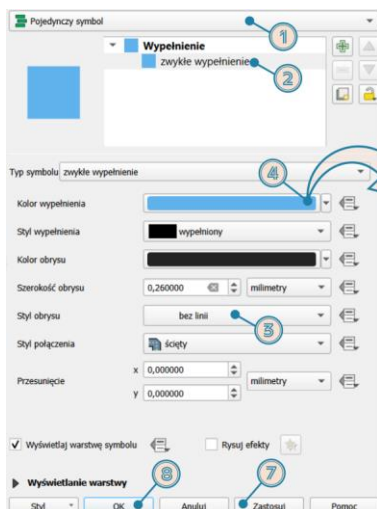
Pojedynczy symbol
1
Wypełnienie
zwykłe wypełnienie
2
Typ symbolu zwykłe wypełnienie
4
Kolor wypełnienia
Styl wypełnienia
wypełniony
Kolor obrysu
Szerokość obrysu
0,260000
milimetry
Styl obrysu
bez linii
3
Styl połączenia
ścięty
Przesunięcie
x 0,000000
y 0,000000
milimetry
Wyświetlaj warstwę symbolu
Rysuj efekty
Wyświetlanie warstwy
8
7
Styl
OK
Anuluj
Zastosuj
Pomoc